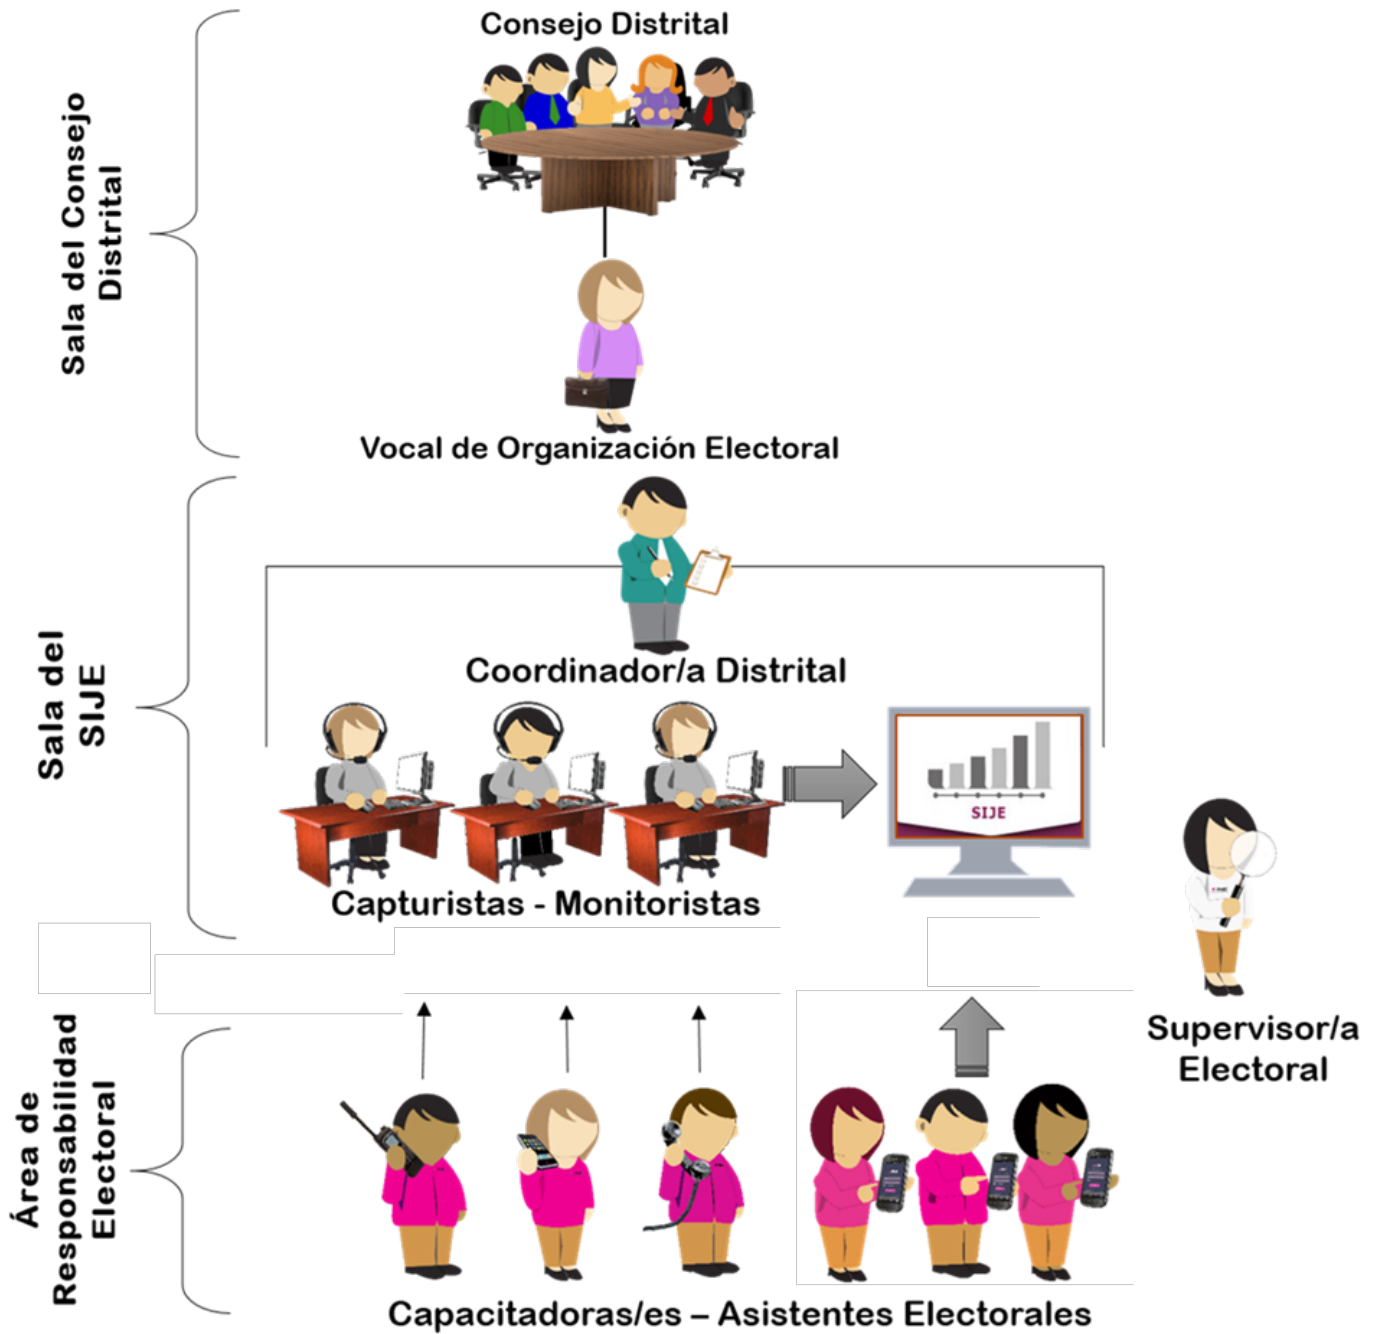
Sala del Consejo Distrital

Consejo Distrital

Vocal de Organización Electoral

Sala del SIJE

Coordinador/a Distrital

SIJE

Capturistas - Monitoristas

Supervisor/a Electoral

Área de Responsabilidad Electoral

Capacitadoras/es – Asistentes Electorales